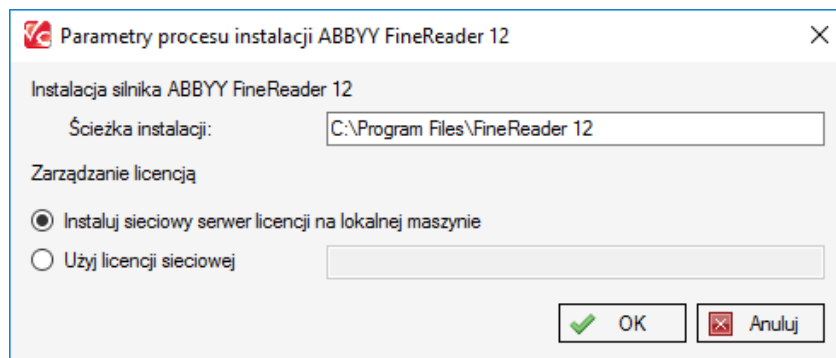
Parametry procesu instalacji ABBYY FineReader 12

Instalacja silnika ABBYY FineReader 12

Ścieżka instalacji: C:\Program Files\FineReader 12

Zarządzanie licencją

Instaluj sieciowy serwer licencji na lokalnej maszynie

Użyj licencji sieciowej

OK

Anuluj